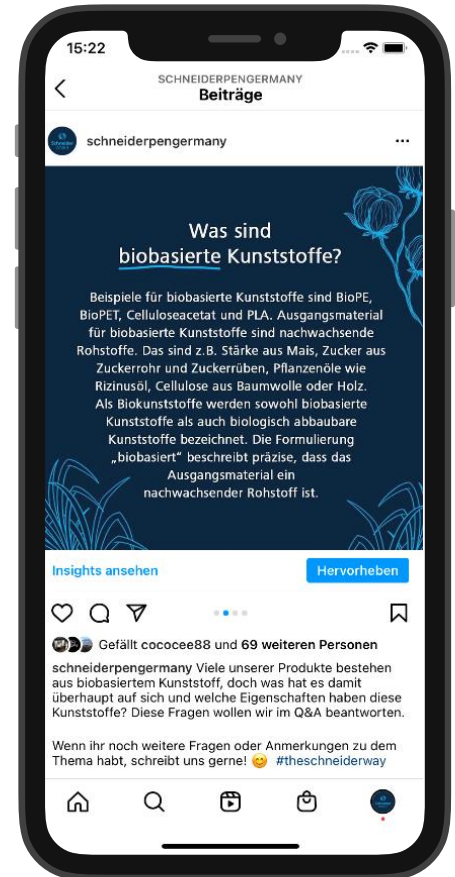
15:22

SCHNEIDERPENGERMANY
Beiträge

schneiderpengermany

Was sind biobasierte Kunststoffe?

Beispiele für biobasierte Kunststoffe sind BioPE, BioPET, Celluloseacetat und PLA. Ausgangsmaterial für biobasierte Kunststoffe sind nachwachsende Rohstoffe. Das sind z.B. Stärke aus Mais, Zucker aus Zuckerrohr und Zuckerrüben, Pflanzenöle wie Rizinusöl, Cellulose aus Baumwolle oder Holz. Als Biokunststoffe werden sowohl biobasierte Kunststoffe als auch biologisch abbaubare Kunststoffe bezeichnet. Die Formulierung „biobasiert" beschreibt präzise, dass das Ausgangsmaterial ein nachwachsender Rohstoff ist.

Insights ansehen

Hervorheben

Gefällt cococee88 und 69 weiteren Personen

schneiderpengermany Viele unserer Produkte bestehen aus biobasiertem Kunststoff, doch was hat es damit überhaupt auf sich und welche Eigenschaften haben diese Kunststoffe? Diese Fragen wollen wir im Q&A beantworten.

Wenn ihr noch weitere Fragen oder Anmerkungen zu dem Thema habt, schreibt uns gerne! 😊 #theschneiderway